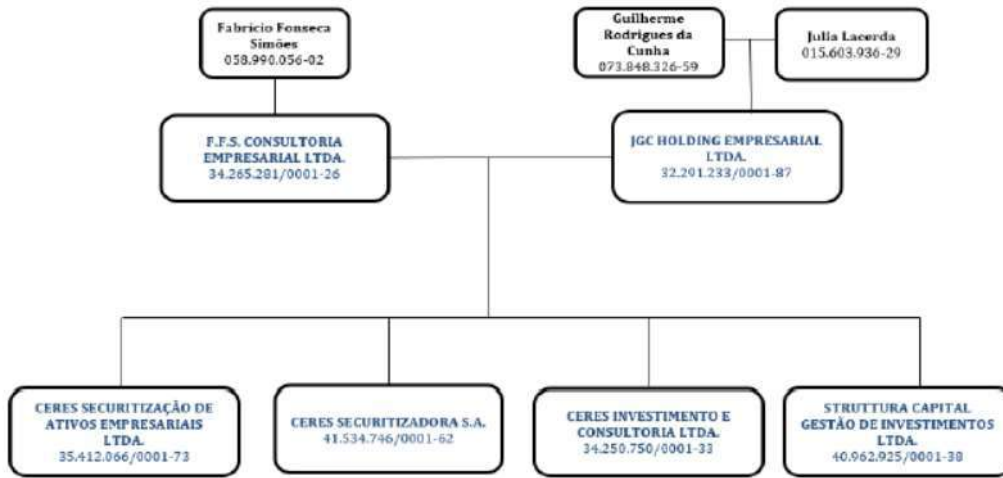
Fabrício Fonseca Simões
058.990.056-02

Guilherme Rodrigues da Cunha
073.848.326-59

Julia Lacerda
015.603.936-29

F.F.S. CONSULTORIA EMPRESARIAL LTDA.
34.265.281/0001-26

JGC HOLDING EMPRESARIAL LTDA.
32.201.233/0001-87

CERES SECURITIZAÇÃO DE ATIVOS EMPRESARIAIS LTDA.
35.412.066/0001-73

CERES SECURITIZADORA S.A.
41.534.746/0001-62

CERES INVESTIMENTO E CONSULTORIA LTDA.
34.250.750/0001-33

STRUTTURA CAPITAL GESTÃO DE INVESTIMENTOS LTDA.
40.962.925/0001-38